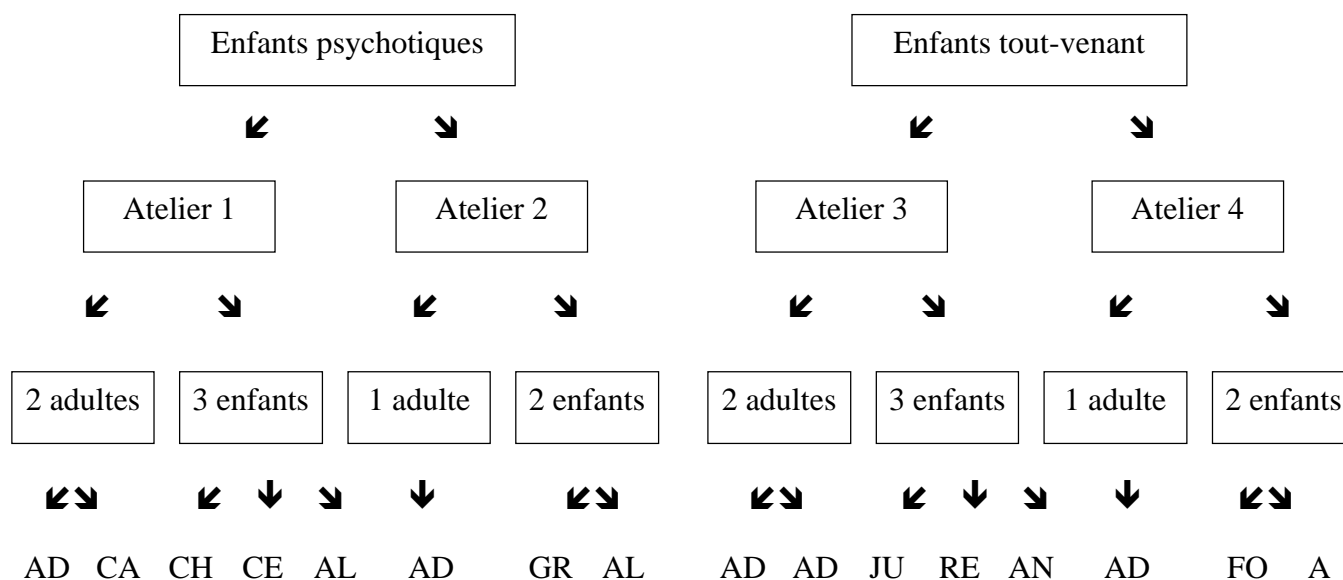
Enfants psychotiques

Atelier 1

Atelier 2

2 adultes

3 enfants

1 adulte

2 enfants

AD CA CH CE AL AD GR AL

Enfants tout-venant

Atelier 3

Atelier 4

2 adultes

3 enfants

1 adulte

2 enfants

AD AD JU RE AN AD FO A